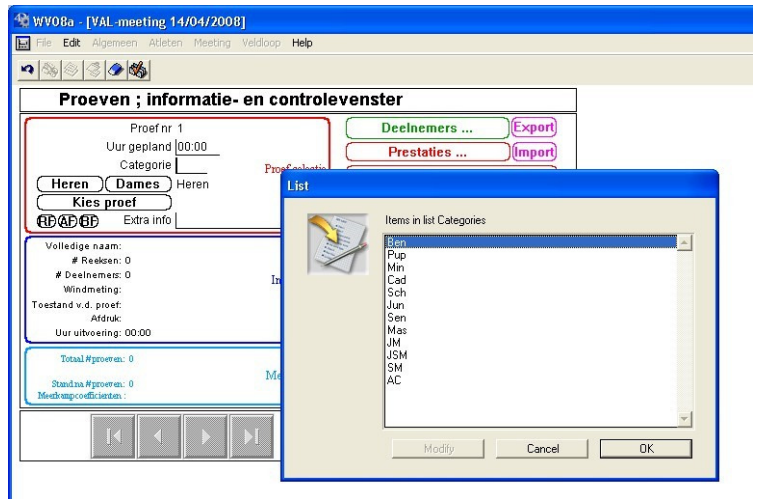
WVO8a - [VAL-meeting 14/04/2008]

File Edit Algemeen Atleten Meeting Veldloop Help

Proeven ; informatie- en controlevenster

Proef nr 1
Uur gepland 00:00
Categorie
Heren Dames Heren
Kies proef
RF AF BF Extra info

Proef selectie

Deelnemers ... Export
Prestaties ... Import

Volledige naam:
# Reeksen: 0
# Deelnemers: 0
Windmeting:
Toestand v.d. proef:
Afdruk:
Uur uitvoering: 00:00

In

Totaal #proeven: 0
Stand na #proeven: 0
Meerkampcoefficienten :

Me

List

Items in list Categories

Ben
Pup
Min
Cad
Sch
Jun
Sen
Mas
JM
JSM
SM
AC

Modify Cancel OK